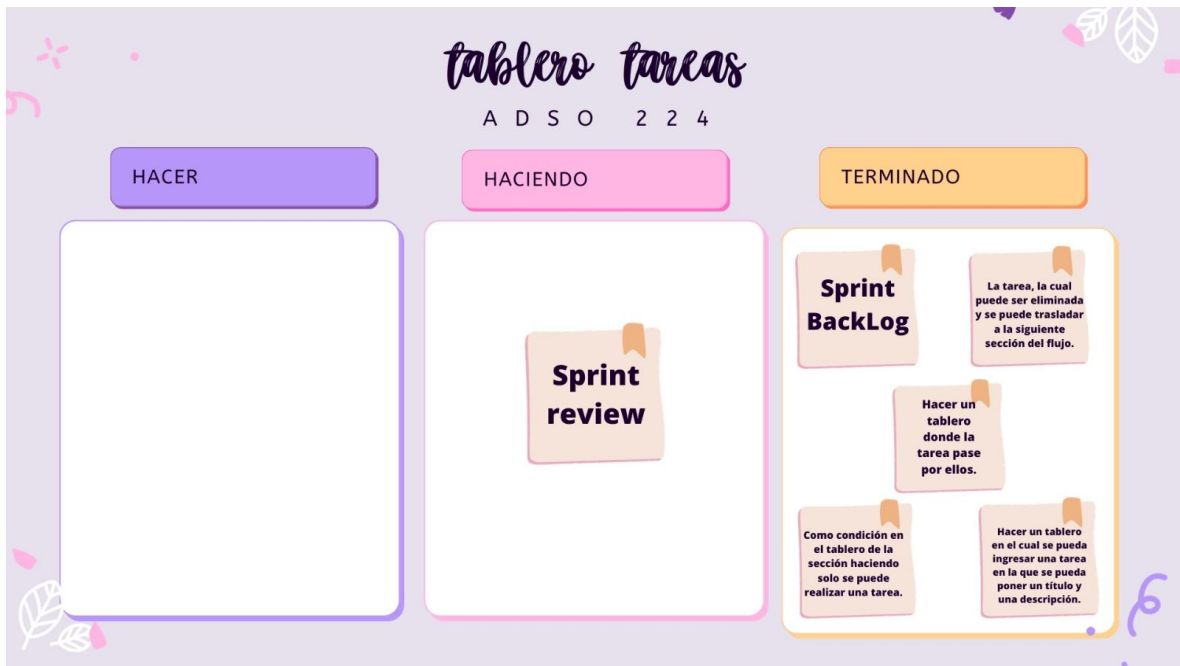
tablero tareas
ADSO 224

HACER

HACIENDO

TERMINADO

Sprint review

Sprint BackLog

La tarea, la cual puede ser eliminada y se puede trasladar a la siguiente sección del flujo.

Hacer un tablero donde la tarea pase por ellos.

Como condición en el tablero de la sección haciendo solo se puede realizar una tarea.

Hacer un tablero en el cual se pueda ingresar una tarea en la que se pueda poner un título y una descripción.